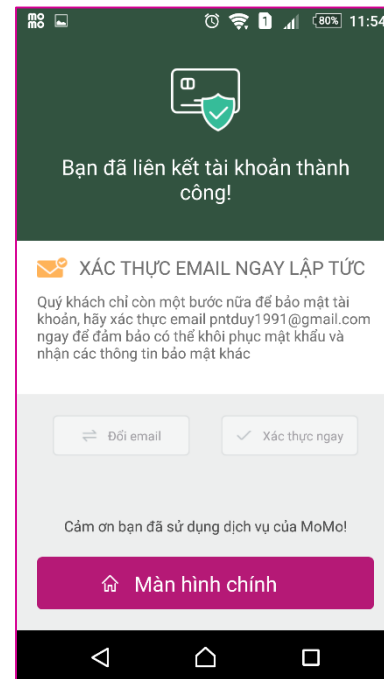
mo mo 1 80% 11:54

Bạn đã liên kết tài khoản thành công!

XÁC THỰC EMAIL NGAY LẬP TỨC

Quý khách chỉ còn một bước nữa để bảo mật tài khoản, hãy xác thực email pntduy1991@gmail.com ngay để đảm bảo có thể khôi phục mật khẩu và nhận các thông tin bảo mật khác

Đổi email

Xác thực ngay

Cảm ơn bạn đã sử dụng dịch vụ của MoMo!

Màn hình chính